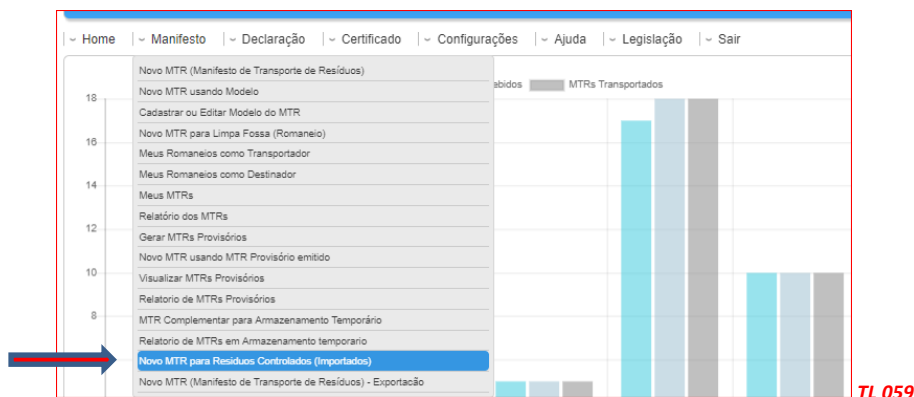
Home | Manifesto | Declaração | Certificado | Configurações | Ajuda | Legislação | Sair

Novo MTR (Manifesto de Transporte de Resíduos)
Novo MTR usando Modelo
Cadastrar ou Editar Modelo do MTR
Novo MTR para Limpa Fossa (Romaneio)
Meus Romaneios como Transportador
Meus Romaneios como Destinador
Meus MTRs
Relatório dos MTRs
Gerar MTRs Provisórios
Novo MTR usando MTR Provisório emitido
Visualizar MTRs Provisórios
Relatorio de MTRs Provisórios
MTR Complementar para Armazenamento Temporário
Relatorio de MTRs em Armazenamento temporario
Novo MTR para Residuos Controlados (Importados)
Novo MTR (Manifesto de Transporte de Resíduos) - Exportacão

ebidos
MTRs Transportados

18
16
14
12
10
8

TL 059